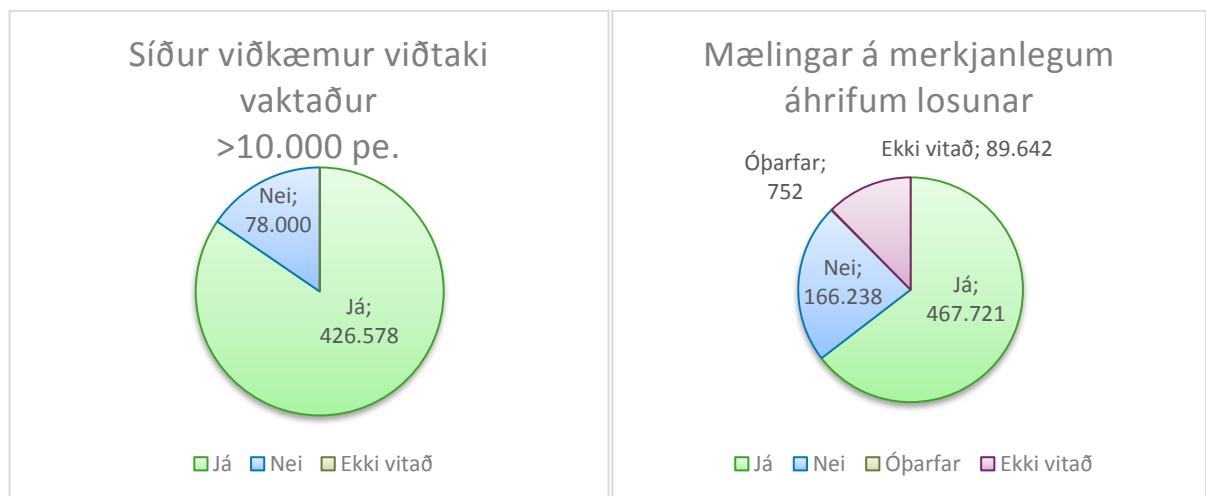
Síður viðkæmur viðtaki vaktaður >10.000 pe.

Nei; 78.000

Já; 426.578

Já Nei Ekki vitað

Mælingar á merkjanlegum áhrifum losunar

Óþarfar; 752

Ekki vitað; 89.642

Nei; 166.238

Já; 467.721

Já Nei Óþarfar Ekki vitað